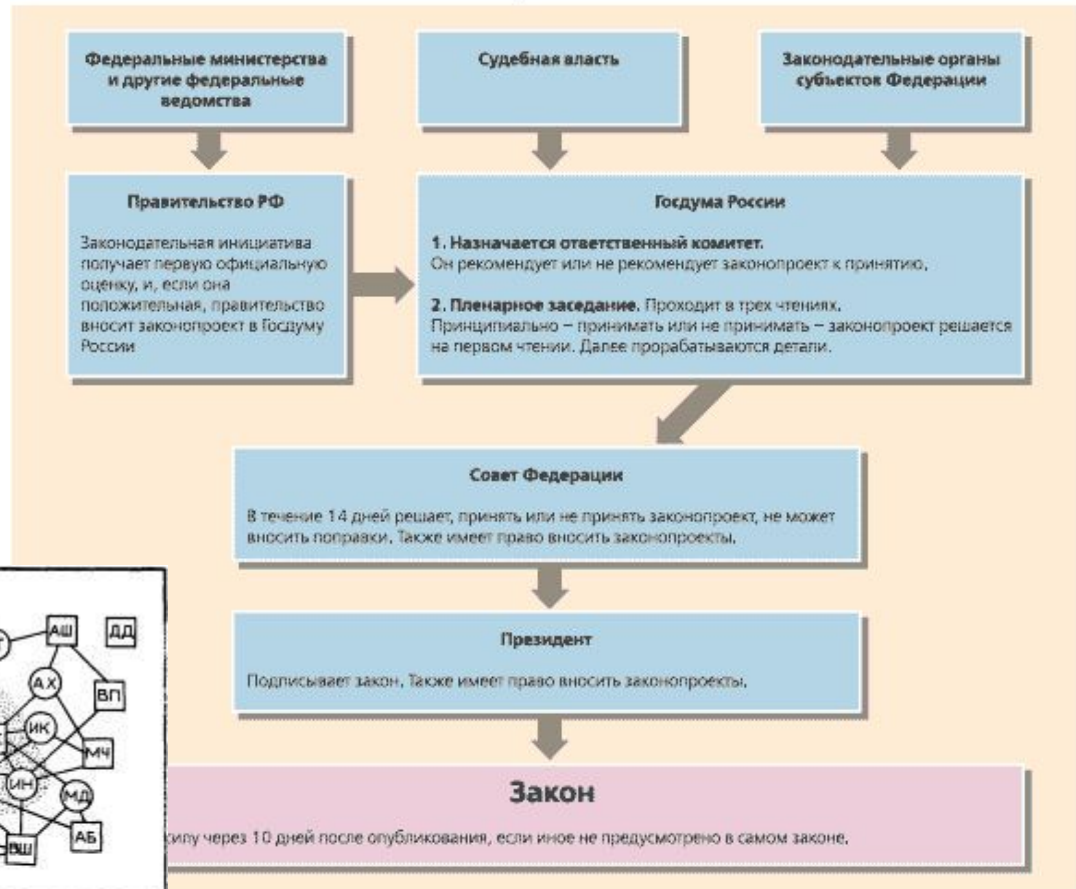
Федеральные министерства и другие федеральные ведомства

Судебная власть

Законодательные органы субъектов Федерации

Правительство РФ

Законодательная инициатива получает первую официальную оценку, и, если она положительная, правительство вносит законопроект в Госдуму России

Госдума России

1. Назначается ответственный комитет. Он рекомендует или не рекомендует законопроект к принятию.

2. Пленарное заседание. Проходит в трех чтениях. Принципиально – принимать или не принимать – законопроект решается на первом чтении. Далее прорабатываются детали.

Совет Федерации

В течение 14 дней решает, принять или не принять законопроект, не может вносить поправки. Также имеет право вносить законопроекты.

Президент

Подписывает закон. Также имеет право вносить законопроекты.

Закон

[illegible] силу через 10 дней после опубликования, если иное не предусмотрено в самом законе.

АШ
ДД
АХ
ВП
ИК
МЧ
ИН
МД
АБ
ВШ